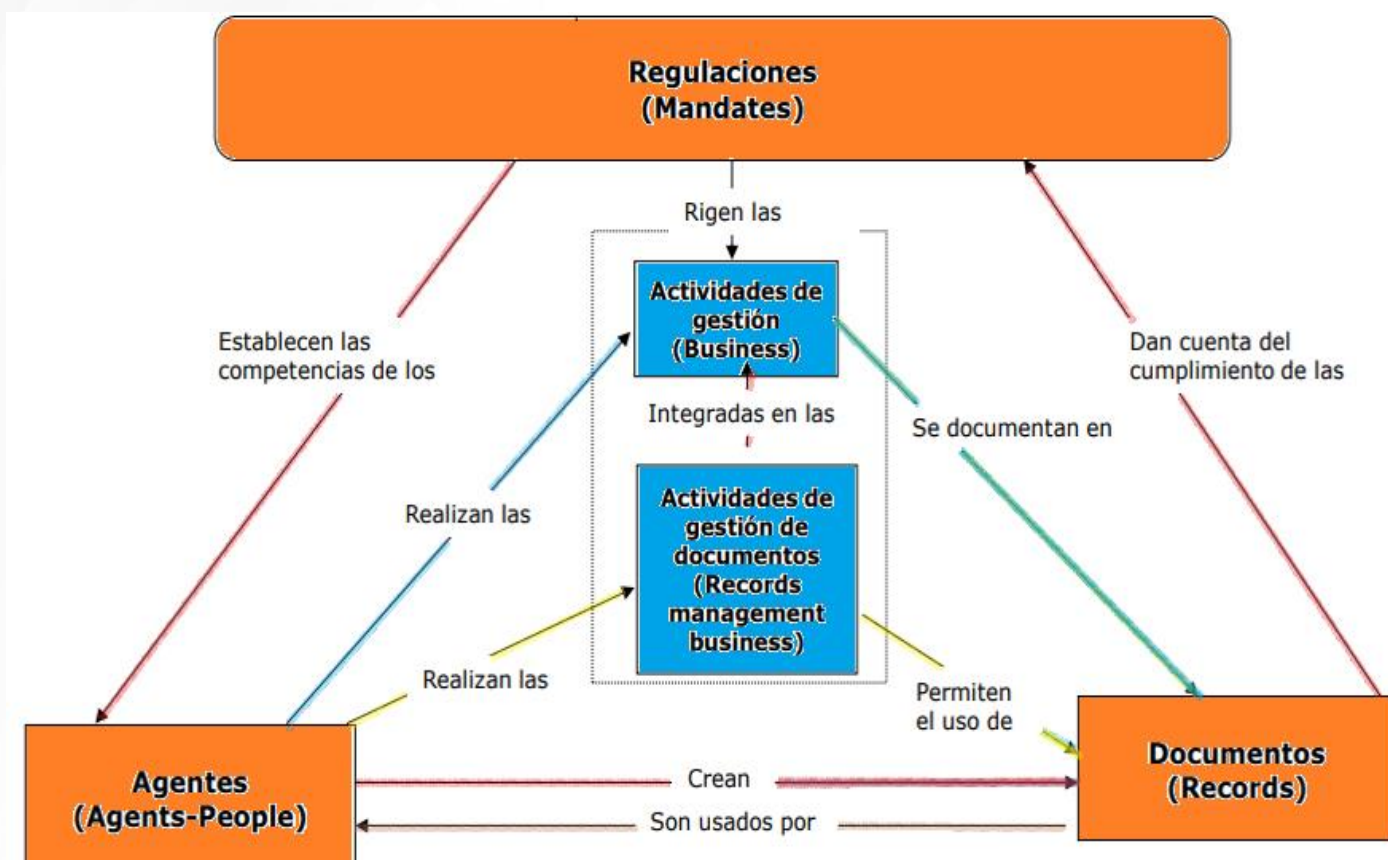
Regulaciones
(Mandates)

Rigen las

Actividades de gestión
(Business)

Establecen las competencias de los

Dan cuenta del cumplimiento de las

Integradas en las

Se documentan en

Actividades de gestión de documentos
(Records management business)

Realizan las

Realizan las

Permiten el uso de

Agentes
(Agents-People)

Crean

Son usados por

Documentos
(Records)